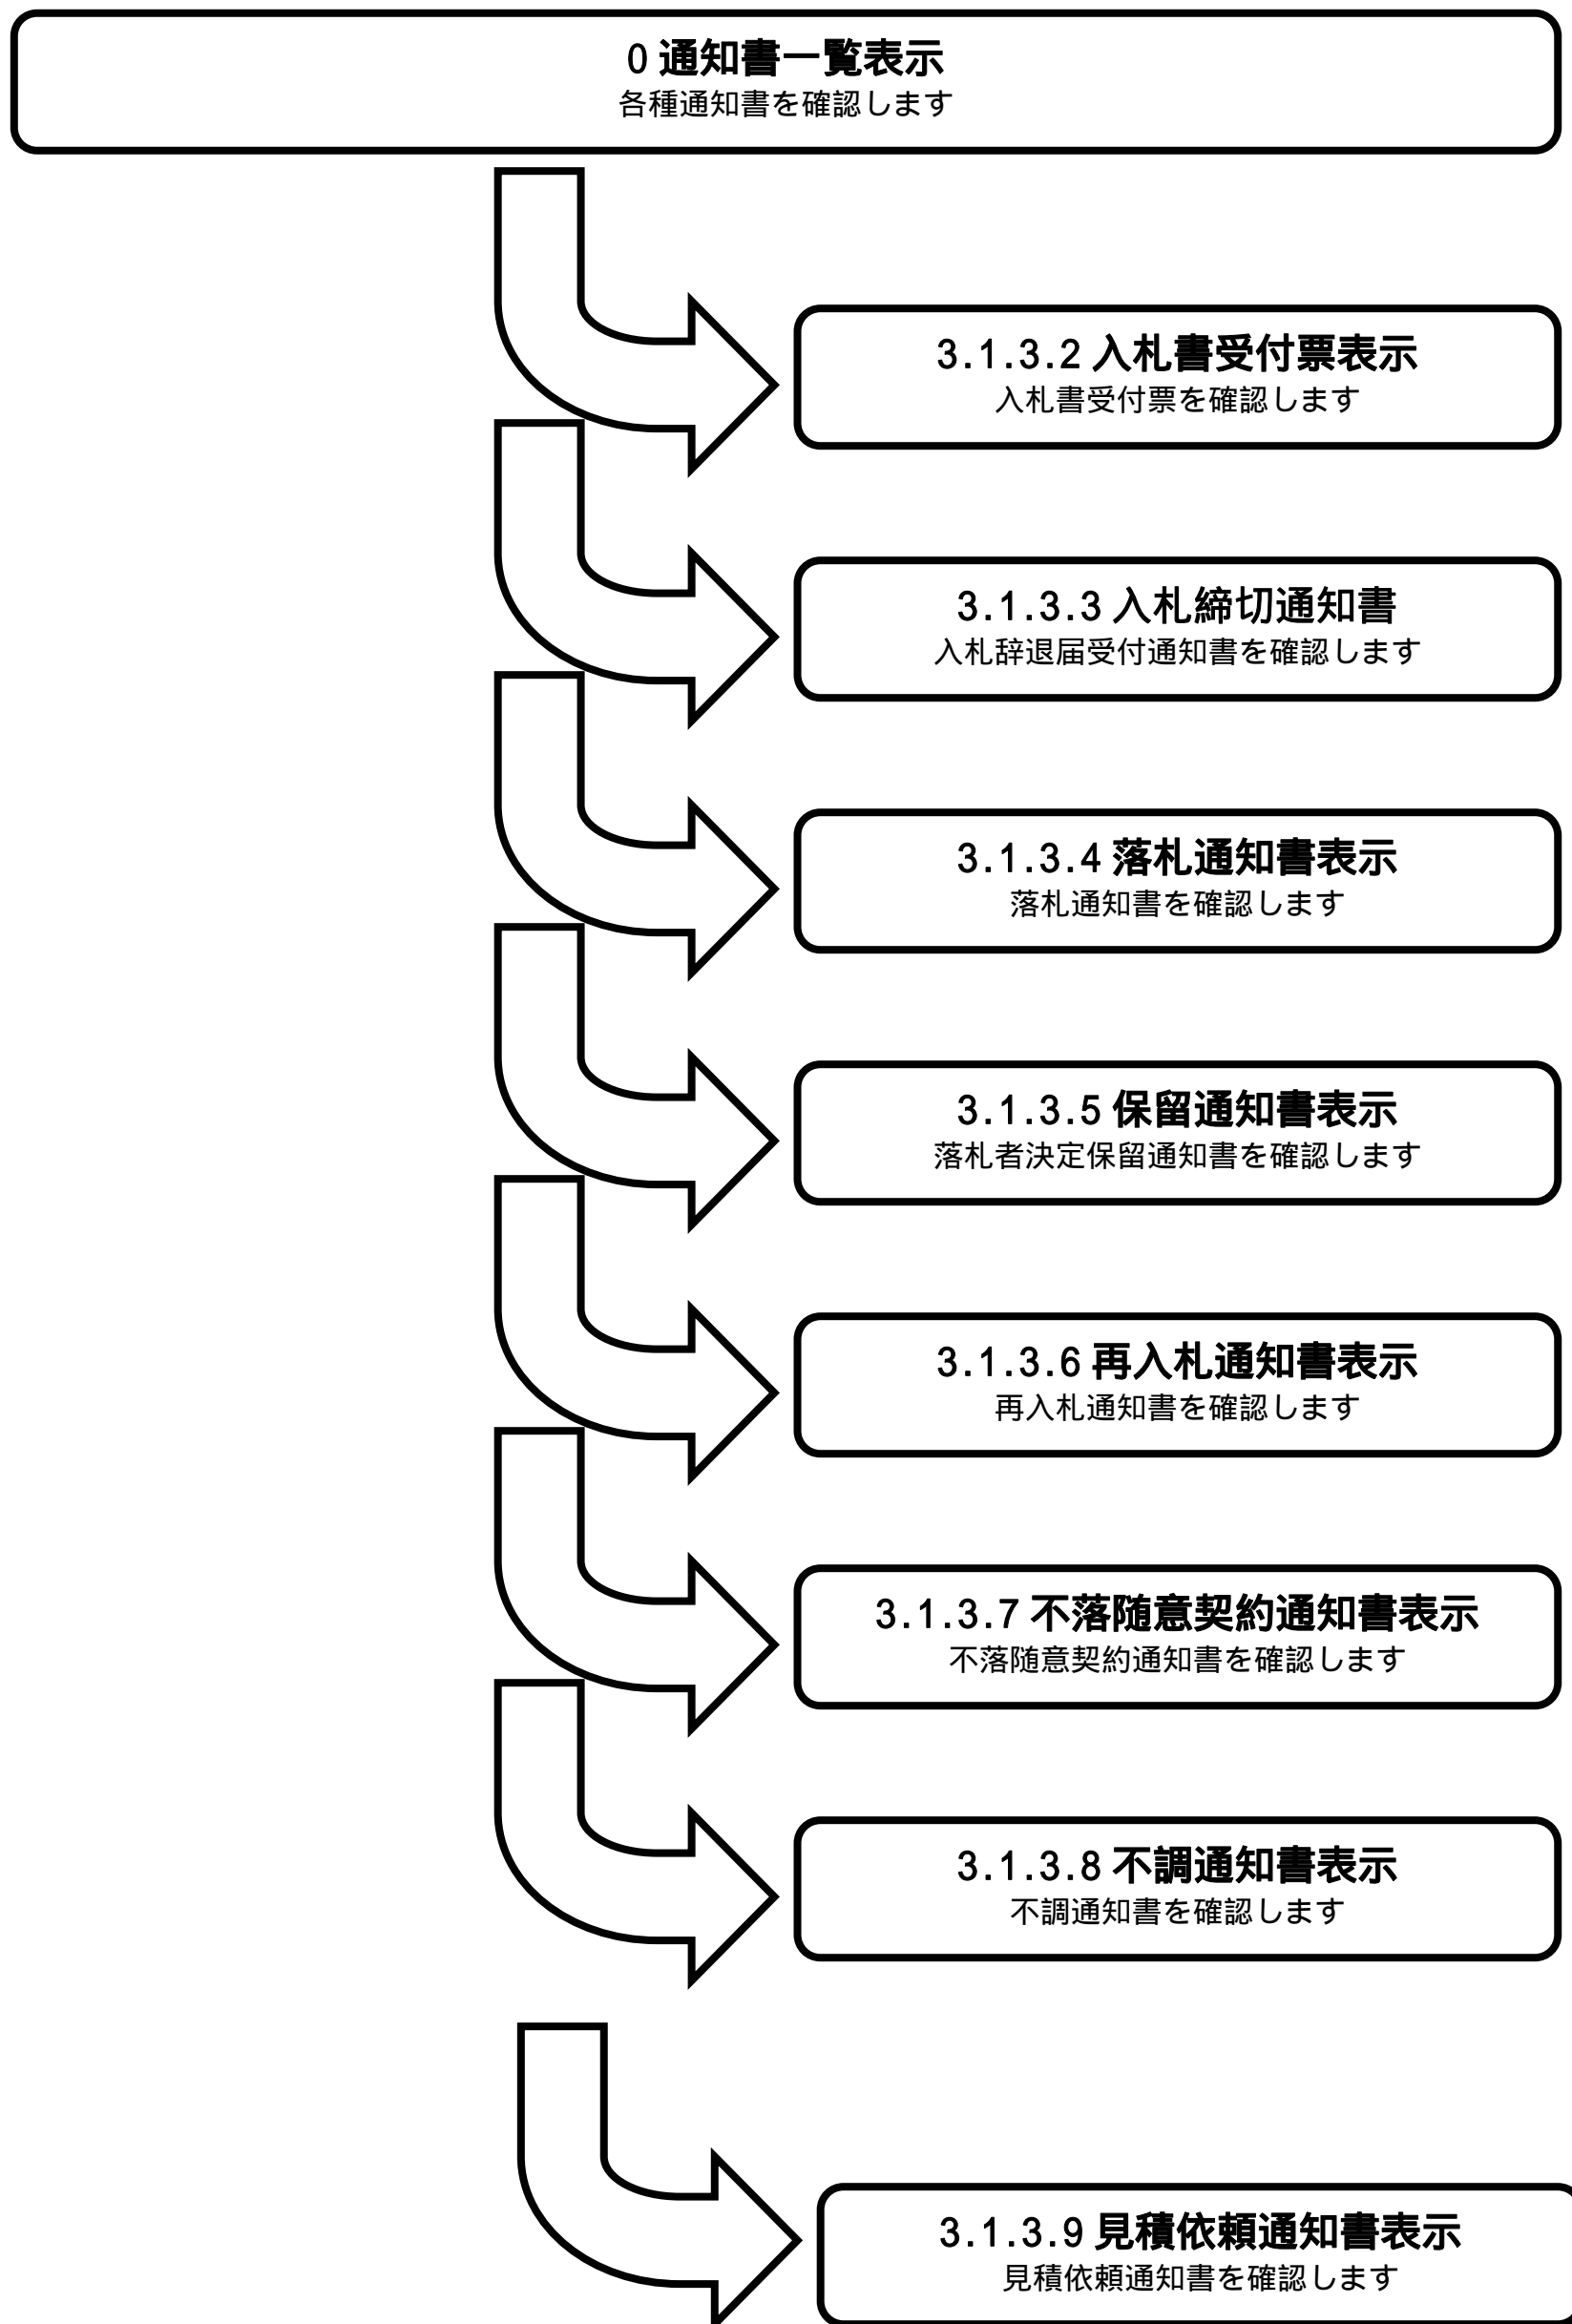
0 通知書一覧表示
各種通知書を確認します

3.1.3.2 入札書受付票表示
入札書受付票を確認します

3.1.3.3 入札締切通知書
入札辞退届受付通知書を確認します

3.1.3.4 落札通知書表示
落札通知書を確認します

3.1.3.5 保留通知書表示
落札者決定保留通知書を確認します

3.1.3.6 再入札通知書表示
再入札通知書を確認します

3.1.3.7 不落随意契約通知書表示
不落随意契約通知書を確認します

3.1.3.8 不調通知書表示
不調通知書を確認します

3.1.3.9 見積依頼通知書表示
見積依頼通知書を確認します